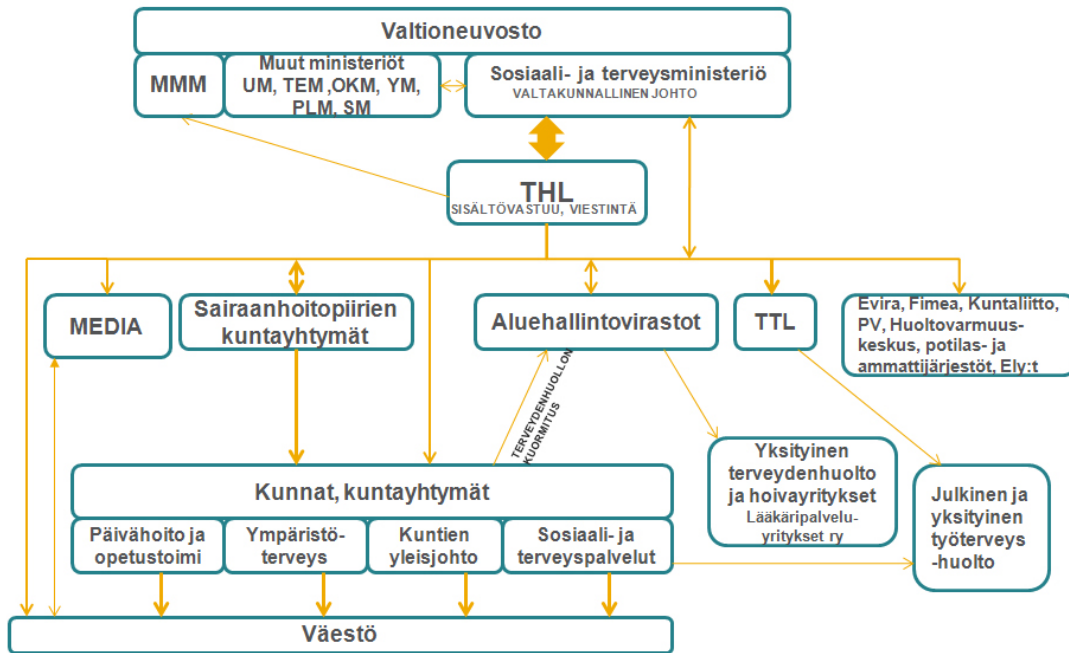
Valtioneuvosto

MMM

Muut ministeriöt UM, TEM ,OKM, YM, PLM, SM

Sosiaali- ja terveysministeriö
VALTAKUNNALLINEN JOHTO

THL
SISÄLTÖVASTUU, VIESTINTÄ

MEDIA

Sairaanhoitopiirien kuntayhtymät

Aluehallintovirastot

TTL

Evira, Fimea, Kuntaliitto, PV, Huoltovarmuuskeskus, potilas- ja ammattijärjestöt, Ely:t

TERVEYDENHUOLLON KUORMITUS

Yksityinen terveydenhuolto ja hoivayritykset
Lääkäripalvelu-yritykset ry

Julkinen ja yksityinen työterveys -huolto

Kunnat, kuntayhtymät

Päivähoito ja opetustoimi

Ympäristö-terveys

Kuntien yleisjohto

Sosiaali- ja terveyspalvelut

Väestö